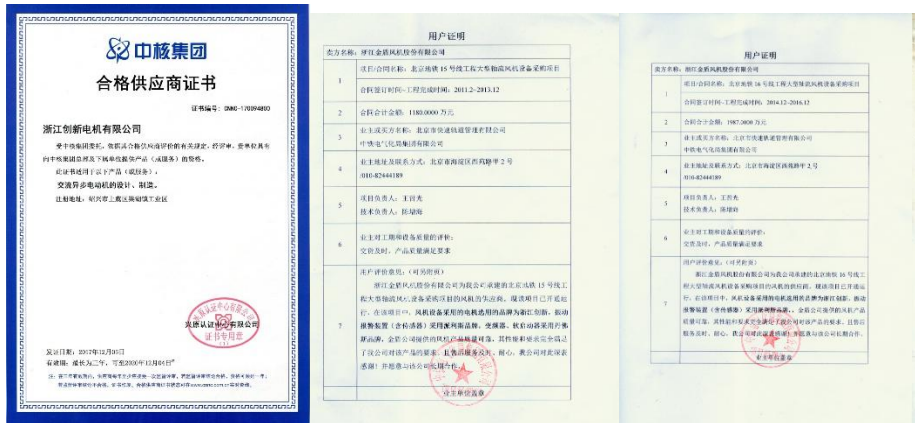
中核集团

合格供应商证书

证书编号：SNMC-170394850

浙江创新电机有限公司

受中核集团委托，依照其合格供应商评价的有关规定，经评审，贵单位具有向中核集团各成员单位提供产品（或服务）的资格。

此证书适用于以下产品（或服务）：

交流异步电动机的设计、制造。

注册地址：绍兴市上虞区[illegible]工业区

认证有限公司

证书专用章

发证日期：2017年12月05日

有效期：截至三年，至至2020年12月04日

注：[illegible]

用户证明

| | |
|---|---|
| 卖方名称：浙江金盾风机股份有限公司 | |
| 1 | 项目/合同名称：北京地铁15号线工程大型地铁风机设备采购项目 |
| | 合同签订时间-工程完成时间：2011.2—2013.12 |
| 2 | 合同合计金额：1180.0000 万元 |
| 3 | 业主或买方名称：北京市轨道交通建设管理有限公司 中铁电气化局集团有限公司 |
| 4 | 业主地址及联系方式：北京市海淀区西四环中路2号 010-82444189 |
| 5 | 项目负责人：王宝光 技术负责人：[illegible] |
| 6 | 业主对工期和设备质量的评价：交货及时，产品质量满足要求 |
| 7 | 用户评价意见：（可另附页） 浙江金盾风机股份有限公司为我公司承建的北京地铁15号线工程大型地铁风机设备采购项目的风机供应商，现该项目已正常运行，在该项目中，风机设备采用的电机选用的品牌为浙江创新，振动排除装置（含检修器）采用该判断品牌，变频器、软启动器采用芦熊品牌，金盾公司提供的风机产品质量可靠，其性能和技术完全符合设计及合同对该产品的要求，且售后服务及时，耐心，我公司对此很表感谢！并期待与该公司继续合作。 |
| | 业主单位盖章 |

用户证明

| | |
|---|---|
| 卖方名称：浙江金盾风机股份有限公司 | |
| 1 | 项目/合同名称：北京地铁16号线工程大型地铁风机设备采购项目 |
| | 合同签订时间-工程完成时间：2014.12—2016.12 |
| 2 | 合同合计金额：1987.2000 万元 |
| 3 | 业主或买方名称：北京市轨道交通建设管理有限公司 中铁电气化局集团有限公司 |
| 4 | 业主地址及联系方式：北京市海淀区西四环中路2号 010-82444189 |
| 5 | 项目负责人：王宝光 技术负责人：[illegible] |
| 6 | 业主对工期和设备质量的评价：交货及时，产品质量满足要求 |
| 7 | 用户评价意见：（可另附页） 浙江金盾风机股份有限公司为我公司承建的北京地铁16号线工程大型地铁风机设备采购项目的风机供应商，现该项目已正常运行，在该项目中，风机设备采用的电机选用的品牌为浙江创新，振动排除装置（含检修器）采用该判断品牌，金盾公司提供的风机产品质量可靠，其性能和技术完全符合设计及合同对该产品的要求，且售后服务及时，耐心，我公司对此很表感谢！并期待与该公司继续合作。 |
| | 业主单位盖章 |